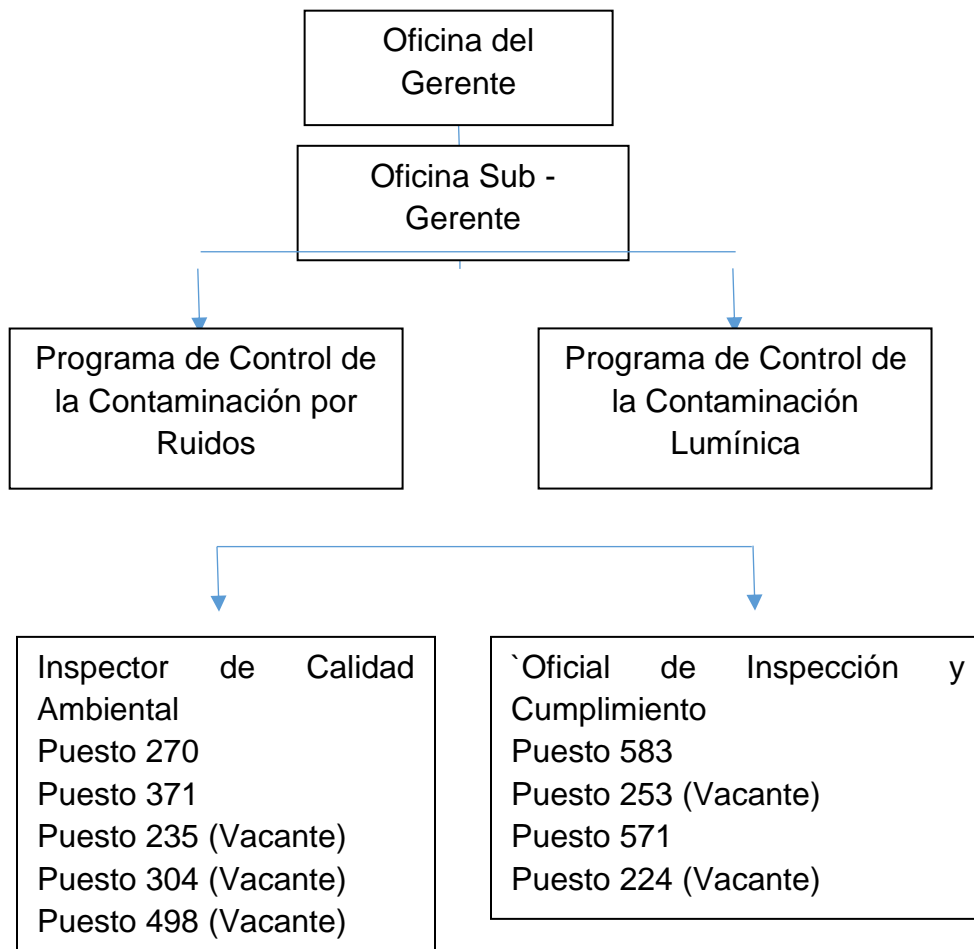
Oficina del Gerente

Oficina Sub - Gerente

Programa de Control de la Contaminación por Ruidos

Programa de Control de la Contaminación Lumínica

Inspector de Calidad Ambiental
Puesto 270
Puesto 371
Puesto 235 (Vacante)
Puesto 304 (Vacante)
Puesto 498 (Vacante)

`Oficial de Inspección y Cumplimiento
Puesto 583
Puesto 253 (Vacante)
Puesto 571
Puesto 224 (Vacante)